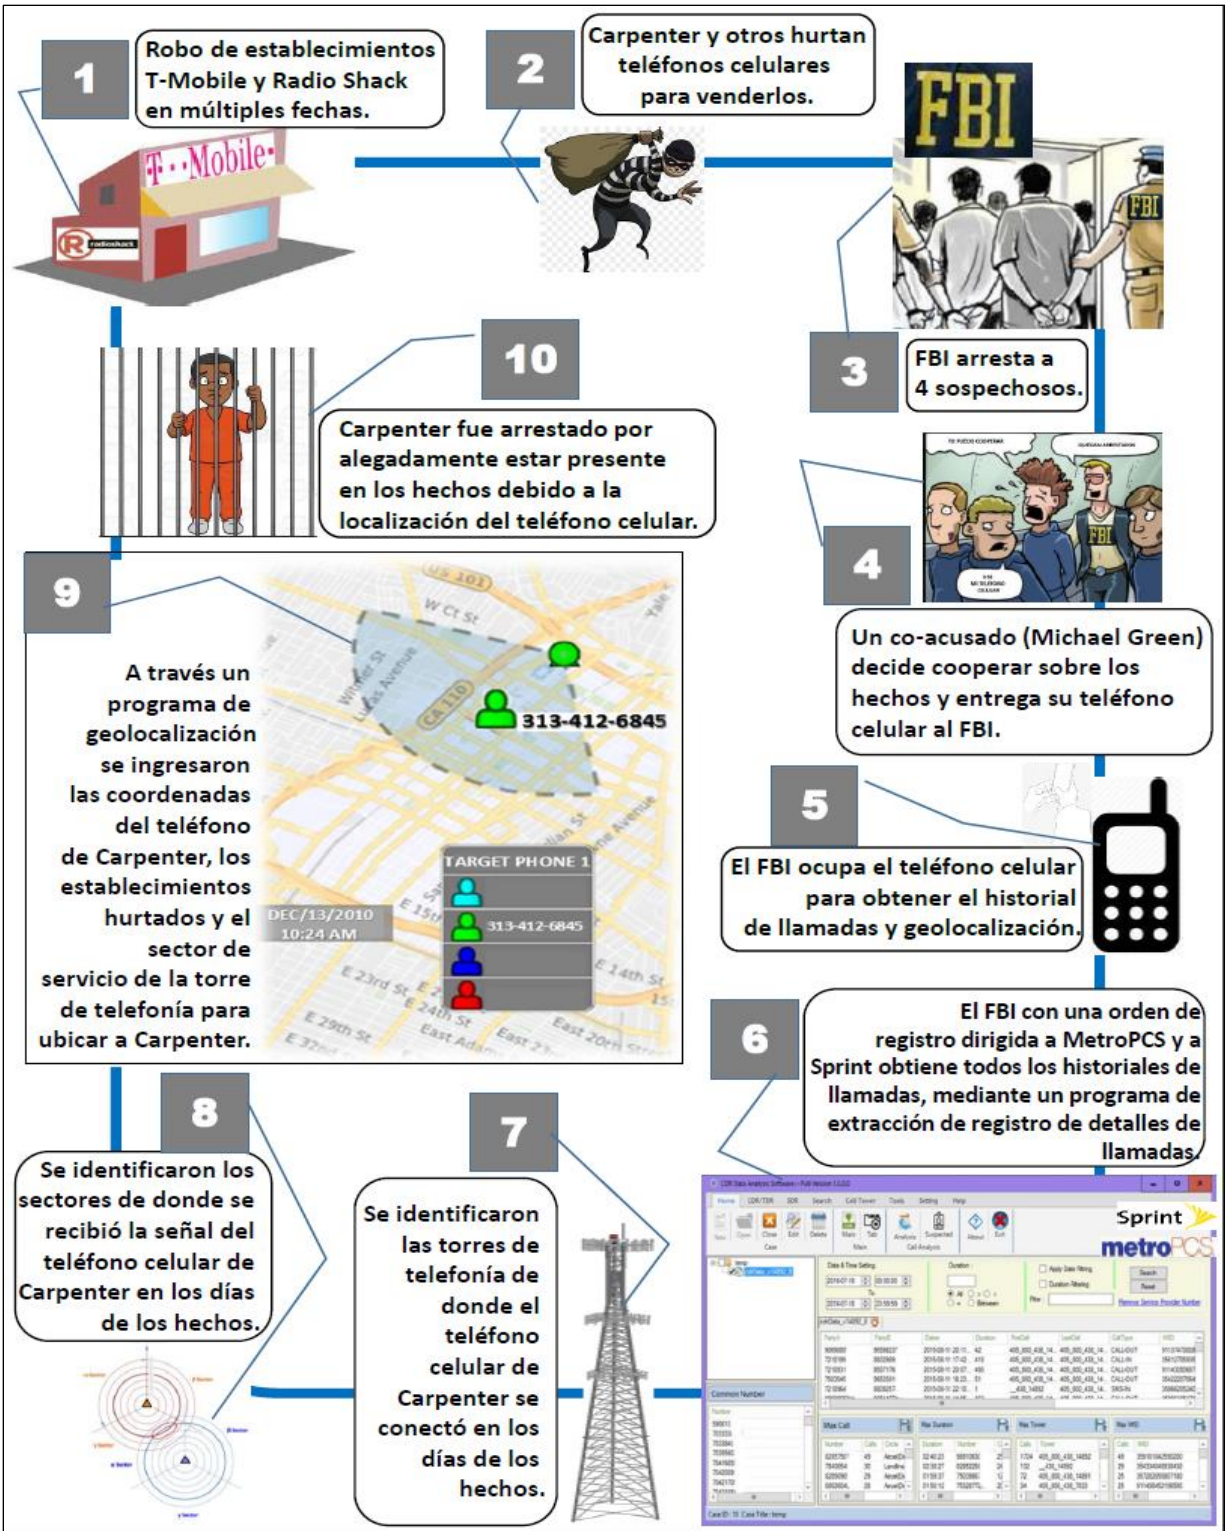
1

Robo de establecimientos T-Mobile y Radio Shack en múltiples fechas.

T-Mobile

radioshack

2

Carpenter y otros hurtan teléfonos celulares para venderlos.

FBI

FBI

3

FBI arresta a 4 sospechosos.

4

Un co-acusado (Michael Green) decide cooperar sobre los hechos y entrega su teléfono celular al FBI.

5

El FBI ocupa el teléfono celular para obtener el historial de llamadas y geolocalización.

6

El FBI con una orden de registro dirigida a MetroPCS y a Sprint obtiene todos los historiales de llamadas, mediante un programa de extracción de registro de detalles de llamadas.

Sprint

metroPCS

7

Se identificaron las torres de telefonía de donde el teléfono celular de Carpenter se conectó en los días de los hechos.

8

Se identificaron los sectores de donde se recibió la señal del teléfono celular de Carpenter en los días de los hechos.

9

A través un programa de geolocalización se ingresaron las coordenadas del teléfono de Carpenter, los establecimientos hurtados y el sector de servicio de la torre de telefonía para ubicar a Carpenter.

313-412-6845

TARGET PHONE 1

313-412-6845

DEC/13/2010 10:24 AM

US 101

W Ct St

CA 110

E 14th St

E 23rd St

E 24th St

E 29th St

10

Carpenter fue arrestado por alegadamente estar presente en los hechos debido a la localización del teléfono celular.